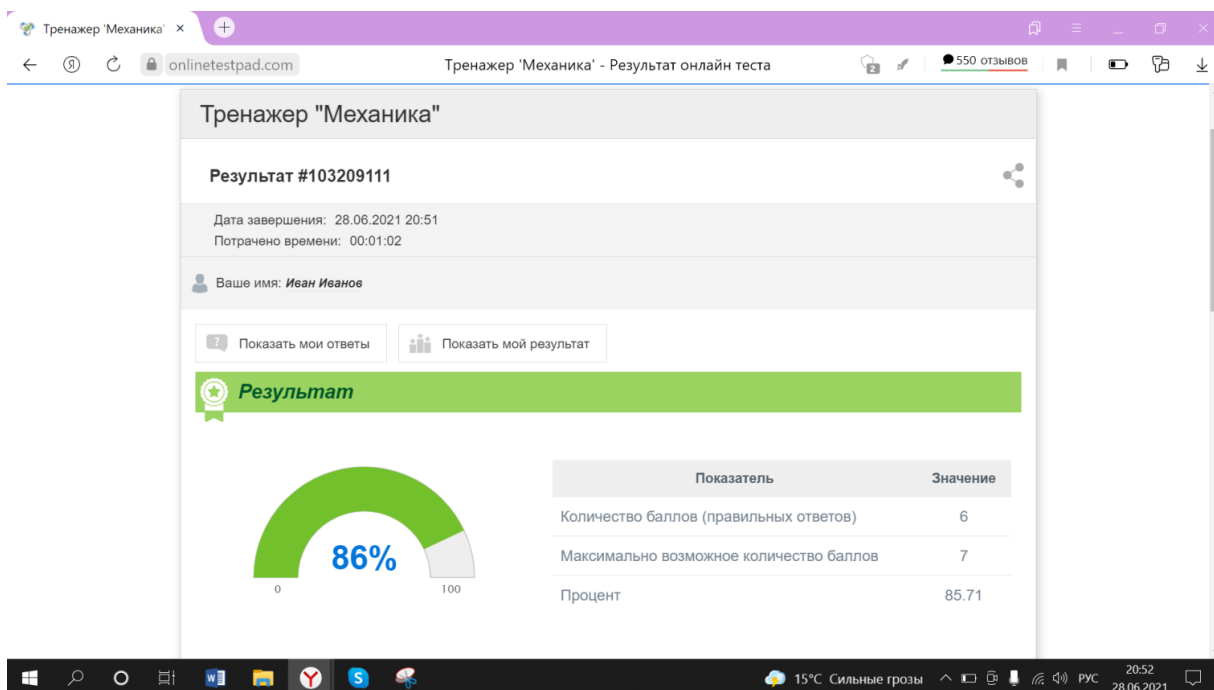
Тренажер 'Механика' ×

onlinetestpad.com Тренажер 'Механика' - Результат онлайн теста 2 550 отзывов

Тренажер "Механика"

Результат #103209111

Дата завершения: 28.06.2021 20:51
Потрачено времени: 00:01:02

Ваше имя: Иван Иванов

Показать мои ответы Показать мой результат

Результат

86%
0 100

| Показатель | Значение |
|---|---|
| Количество баллов (правильных ответов) | 6 |
| Максимально возможное количество баллов | 7 |
| Процент | 85.71 |

15°C Сильные грозы РУС 20:52 28.06.2021